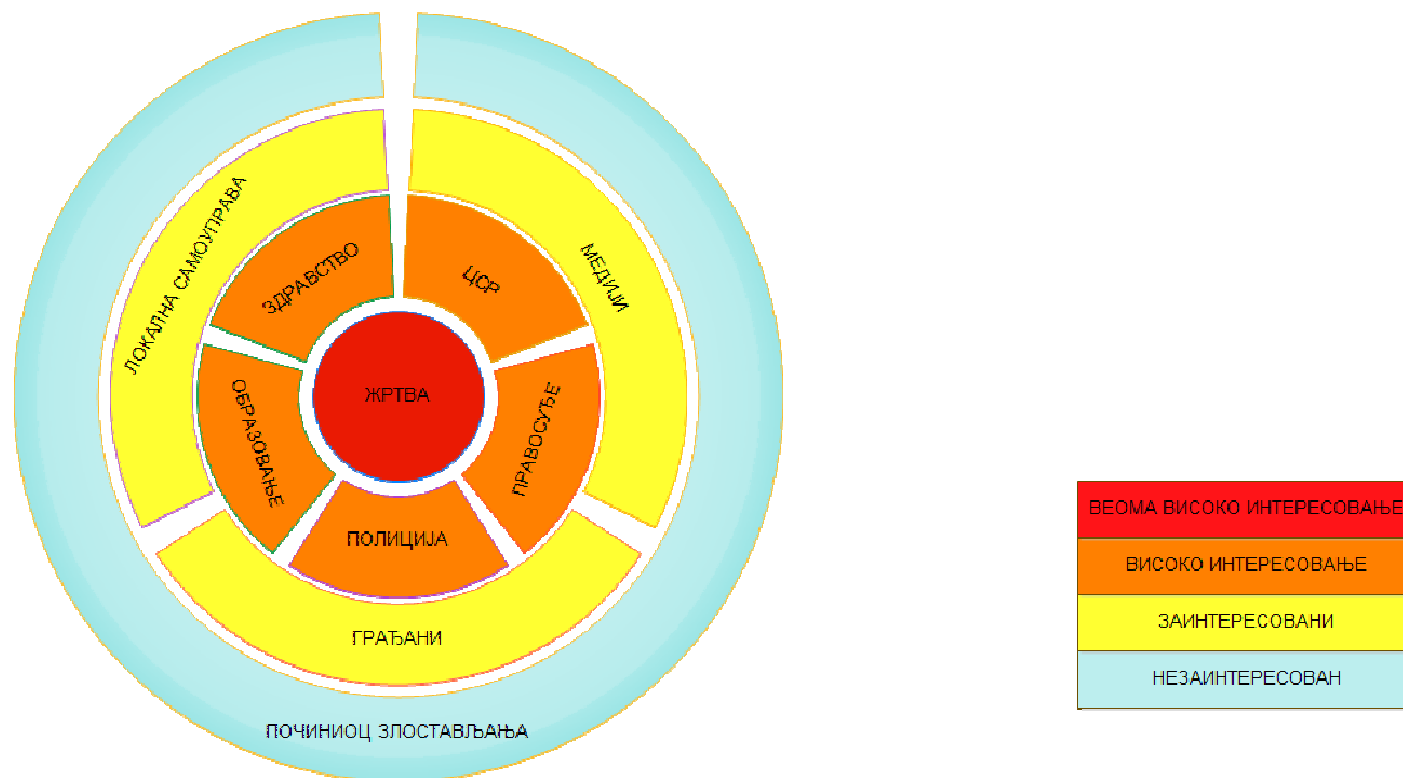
ЖРТВА

ЗДРАВСТВО

ЦСР

ПРАВОСУЂЕ

ПОЛИЦИЈА

ОБРАЗОВАЊЕ

ЛОКАЛНА САМОУПРАВА

МЕДИЈИ

ГРАЂАНИ

ПОЧИНИОЦ ЗЛОСТАВЉАЊА

| ВЕОМА ВИСОКО ИНТЕРЕСОВАЊЕ |
|---|
| ВИСОКО ИНТЕРЕСОВАЊЕ |
| ЗАИНТЕРЕСОВАНИ |
| НЕЗАИНТЕРЕСОВАН |